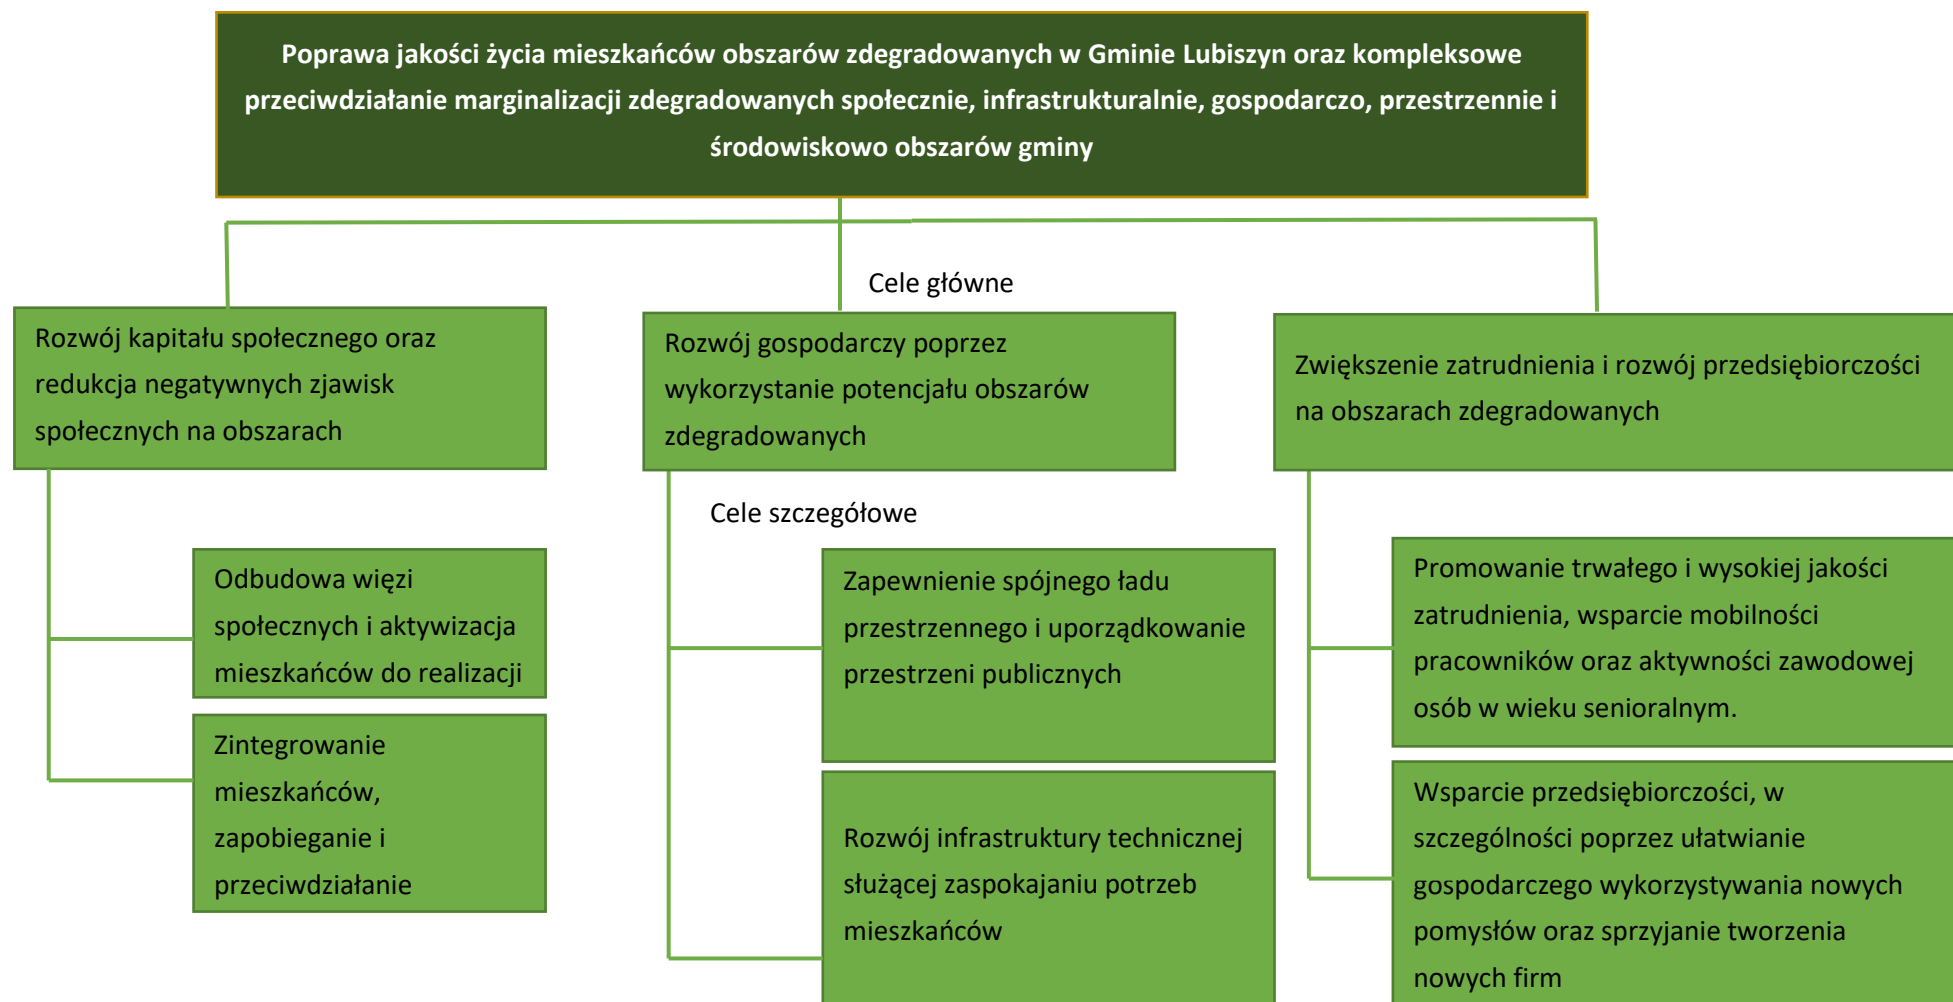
Poprawa jakości życia mieszkańców obszarów zdegradowanych w Gminie Lubiszyn oraz kompleksowe przeciwdziałanie marginalizacji zdegradowanych społecznie, infrastrukturalnie, gospodarczo, przestrzennie i środowiskowo obszarów gminy

Cele główne

Rozwój kapitału społecznego oraz redukcja negatywnych zjawisk społecznych na obszarach

Rozwój gospodarczy poprzez wykorzystanie potencjału obszarów zdegradowanych

Zwiększenie zatrudnienia i rozwój przedsiębiorczości na obszarach zdegradowanych

Cele szczegółowe

Odbudowa więzi społecznych i aktywizacja mieszkańców do realizacji

Zintegrowanie mieszkańców, zapobieganie i przeciwdziałanie

Zapewnienie spójnego ładu przestrzennego i uporządkowanie przestrzeni publicznych

Rozwój infrastruktury technicznej służącej zaspokajaniu potrzeb mieszkańców

Promowanie trwałego i wysokiej jakości zatrudnienia, wsparcie mobilności pracowników oraz aktywności zawodowej osób w wieku senioralnym.

Wsparcie przedsiębiorczości, w szczególności poprzez ułatwianie gospodarczego wykorzystywania nowych pomysłów oraz sprzyjanie tworzenia nowych firm